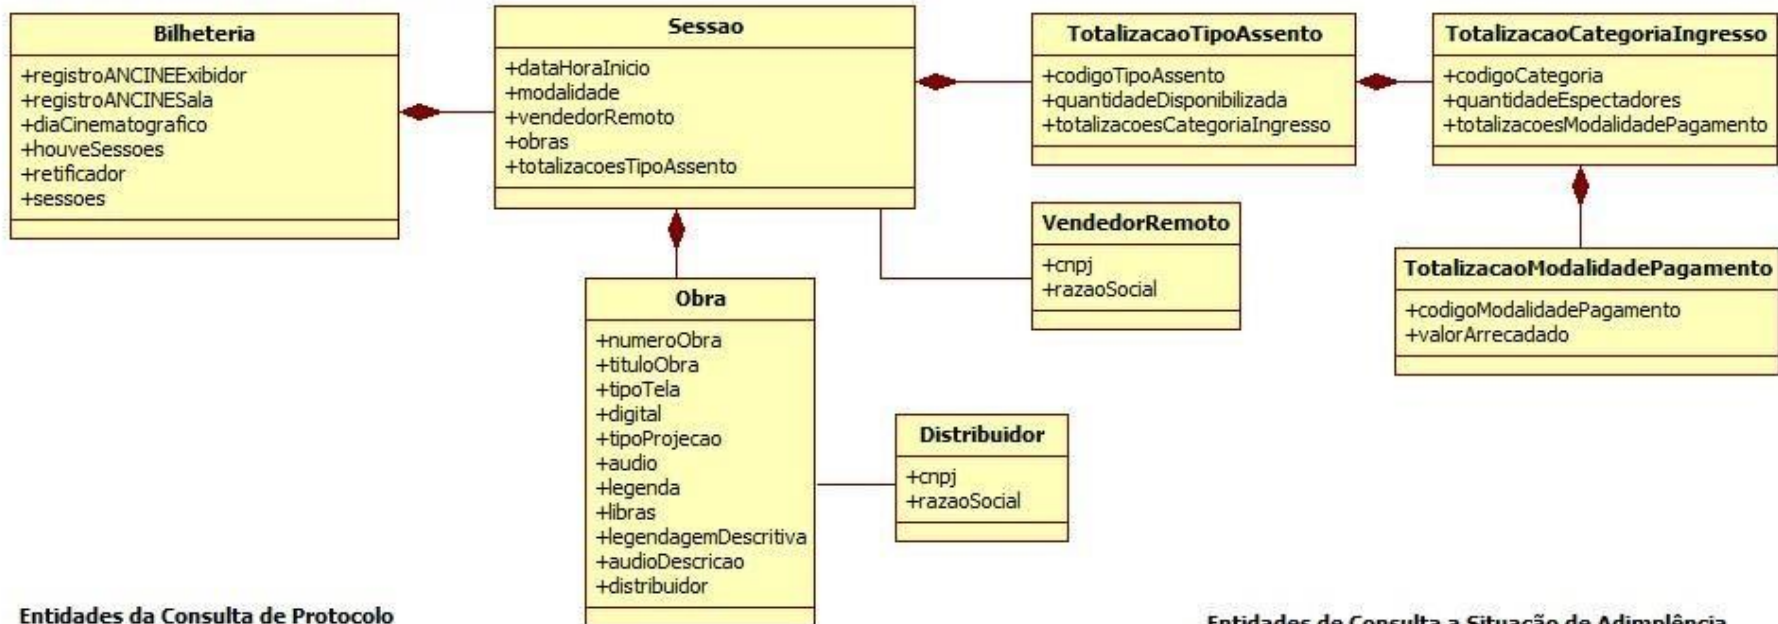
Bilheteria
+registroANCINEExibidor
+registroANCINESala
+diaCinematografico
+houveSessoes
+retificador
+sessoes

Sessao
+dataHoraInicio
+modalidade
+vendedorRemoto
+obras
+totalizacoesTipoAssento

TotalizacaoTipoAssento
+codigoTipoAssento
+quantidadeDisponibilizada
+totalizacoesCategoriaIngresso

TotalizacaoCategoriaIngresso
+codigoCategoria
+quantidadeEspectadores
+totalizacoesModalidadePagamento

VendedorRemoto
+cnpj
+razaoSocial

TotalizacaoModalidadePagamento
+codigoModalidadePagamento
+valorArrecadado

Obra
+numeroObra
+tituloObra
+tipoTela
+digital
+tipoProjecao
+audio
+legenda
+libras
+legendagemDescritiva
+audioDescricao
+distribuidor

Distribuidor
+cnpj
+razaoSocial

Entidades da Consulta de Protocolo

Entidades de Consulta a Situação de Adimplência